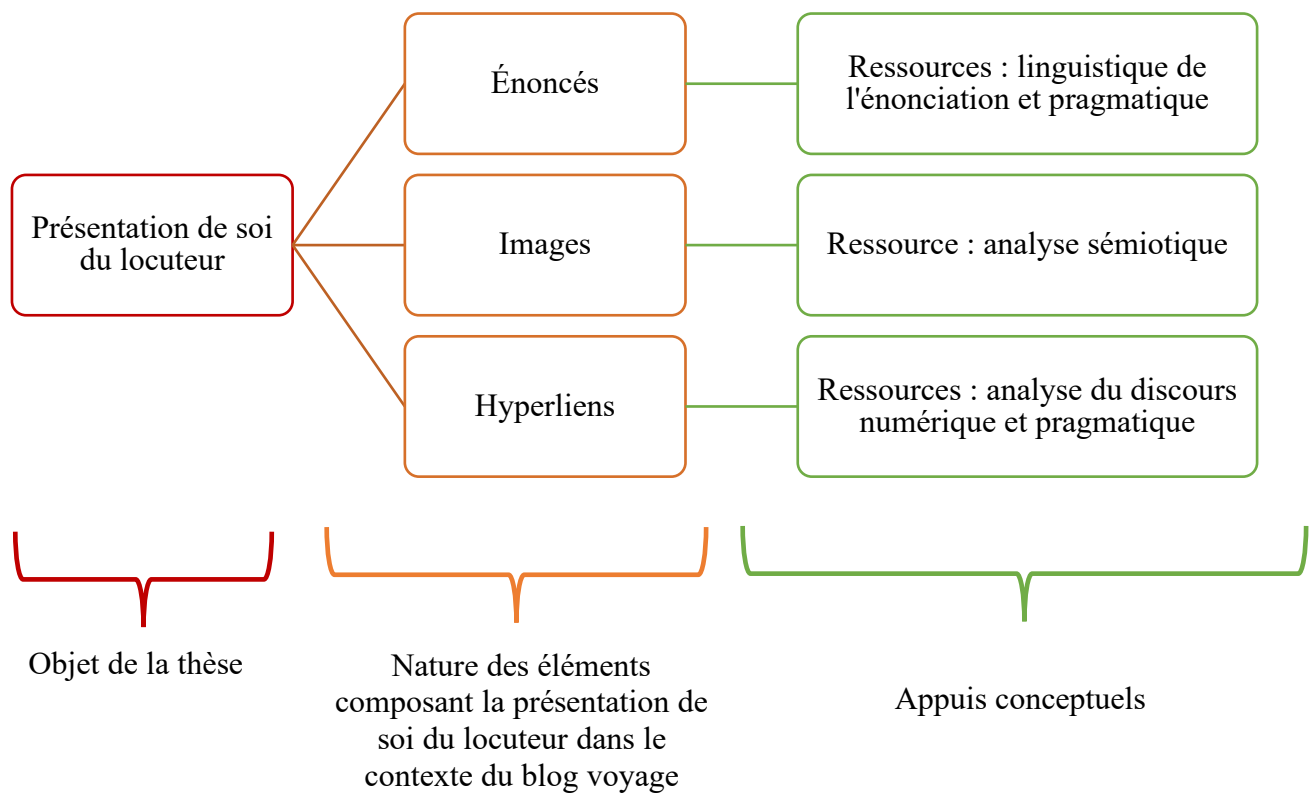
Présentation de soi du locuteur

Énoncés

Ressources : linguistique de l'énonciation et pragmatique

Images

Ressource : analyse sémiotique

Hyperliens

Ressources : analyse du discours numérique et pragmatique

Objet de la thèse

Nature des éléments composant la présentation de soi du locuteur dans le contexte du blog voyage

Appuis conceptuels